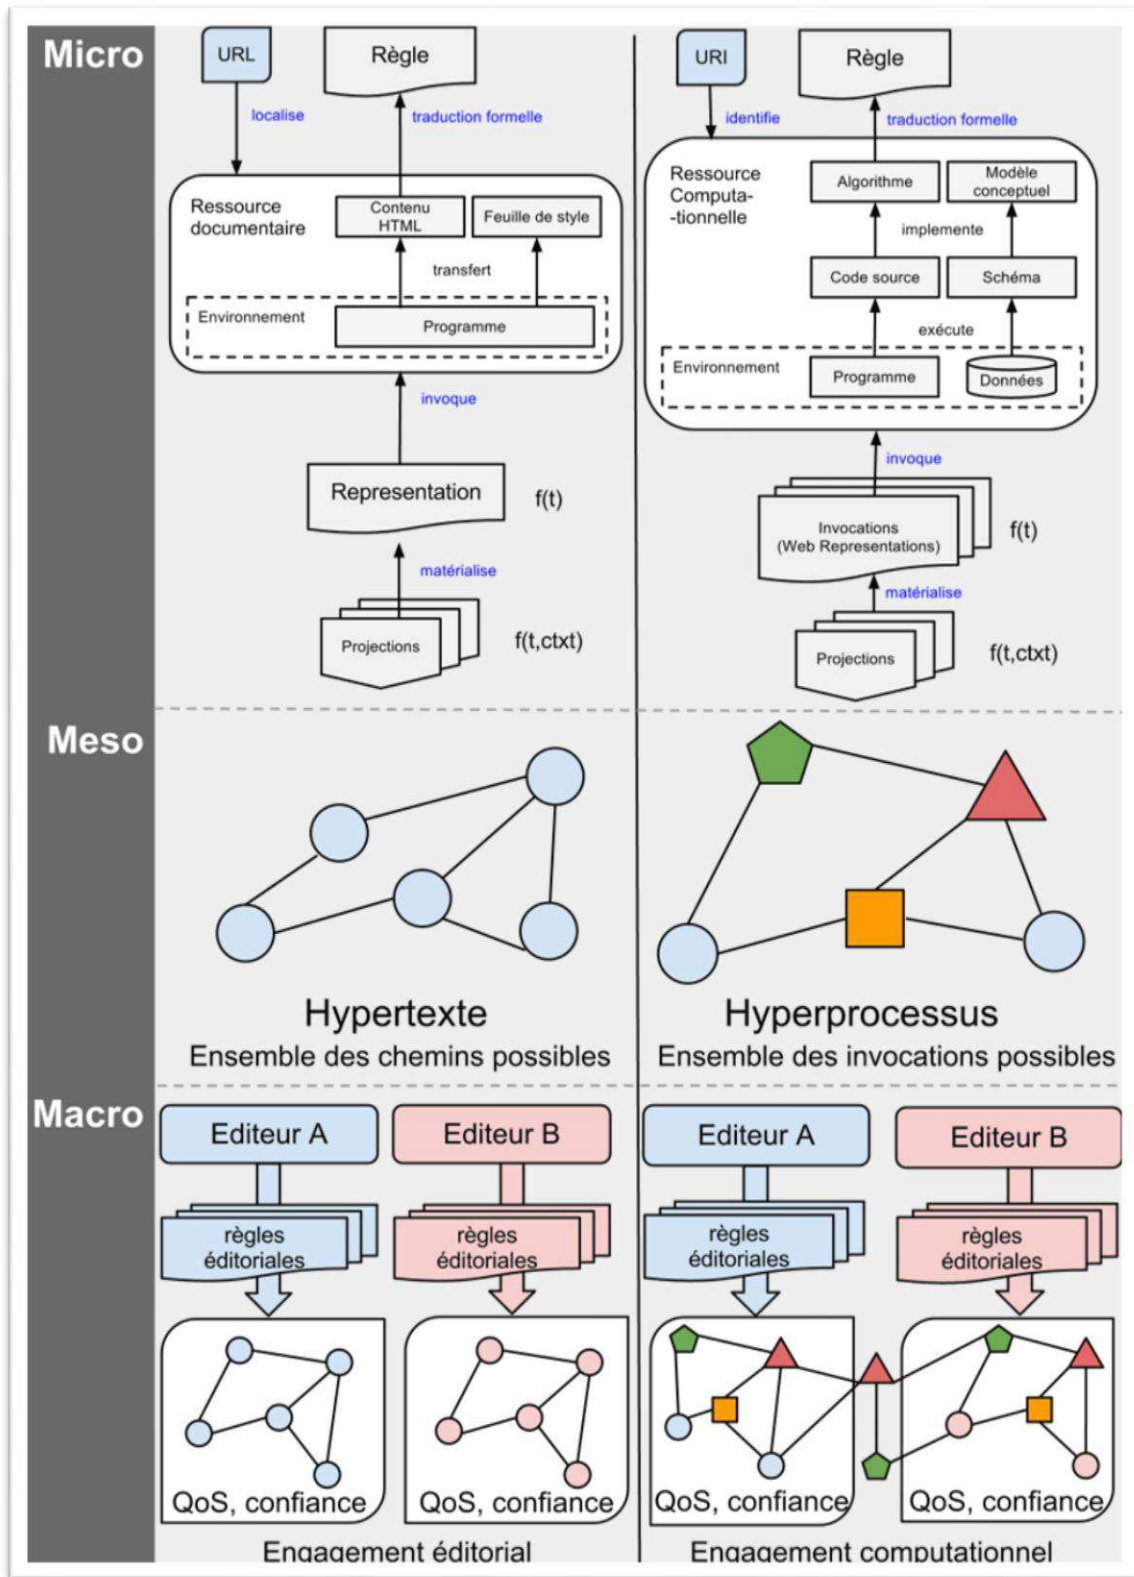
Micro

URL

localise

Règle

traduction formelle

Ressource documentaire

Contenu HTML

Feuille de style

transfert

Environnement

Programme

invoque

Representation

f(t)

matérialise

Projections

f(t,ctxt)

URI

identifie

Règle

traduction formelle

Ressource Computa- -tionnelle

Algorithme

Modèle conceptuel

implemente

Code source

Schéma

exécute

Environnement

Programme

Données

invoque

Invocations (Web Representations)

f(t)

matérialise

Projections

f(t,ctxt)

Meso

Hypertexte

Ensemble des chemins possibles

Hyperprocessus

Ensemble des invocations possibles

Macro

Editeur A

Editeur B

règles éditoriales

règles éditoriales

QoS, confiance

QoS, confiance

Engagement éditorial

Editeur A

Editeur B

règles éditoriales

règles éditoriales

QoS, confiance

QoS, confiance

Engagement computationnel